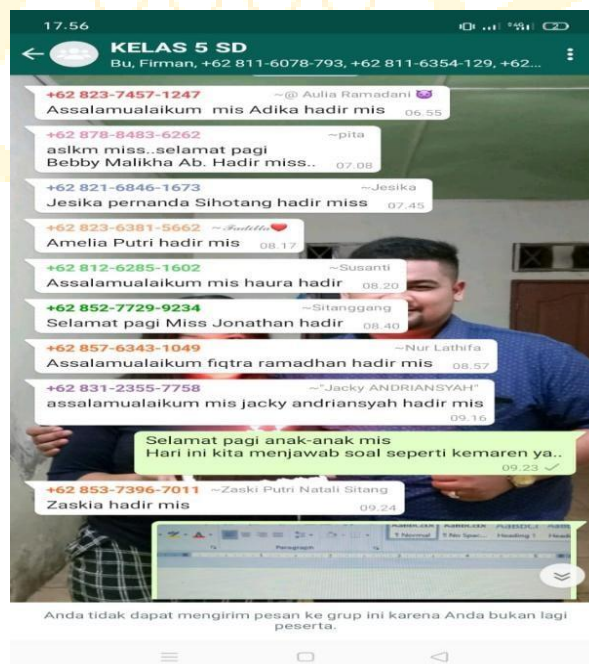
17.56

KELAS 5 SD
Bu, Firman, +62 811-6078-793, +62 811-6354-129, +62...

+62 823-7457-1247 ~@ Aulia Ramadani
Assalamualaikum mis Adika hadir mis 06.55

+62 878-8483-6262 ~pita
aslkm miss..selamat pagi
Bebby Malikha Ab. Hadir miss.. 07.08

+62 821-6846-1673 ~Jesika
Jesika pernanda Sihotang hadir miss 07.45

+62 823-6381-5662 ~Indilla
Amelia Putri hadir mis 08.17

+62 812-6285-1602 ~Susanti
Assalamualaikum mis haura hadir 08.20

+62 852-7729-9234 ~Sitanggang
Selamat pagi Miss Jonathan hadir 08.40

+62 857-6343-1049 ~Nur Lathifa
Assalamualaikum fiqtra ramadhan hadir mis 08.57

+62 831-2355-7758 ~"Jacky ANDRIANSYAH"
assalamualaikum mis jacky andriansyah hadir mis 09.16

Selamat pagi anak-anak mis
Hari ini kita menjawab soal seperti kemaren ya.. 09.23

+62 853-7396-7011 ~Zaski Putri Natali Sitang
Zaskia hadir mis 09.24

Anda tidak dapat mengirim pesan ke grup ini karena Anda bukan lagi peserta.